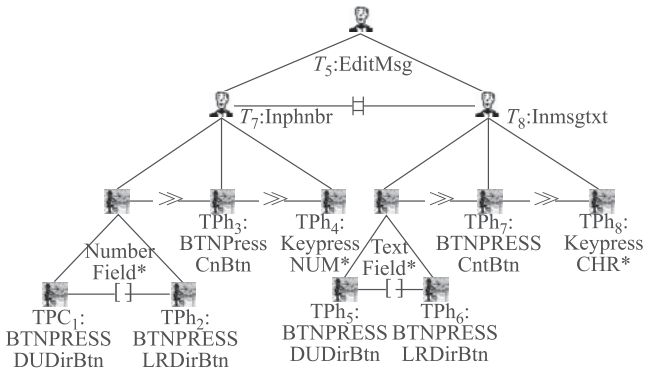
$T_5$:EditMsg

$T_7$:Inphnbr

$T_8$:Inmsgtxt

TPh$_3$: BTNPress CnBtn

TPh$_4$: Keypress NUM*

TPh$_7$: BTNPRESS CntBtn

TPh$_8$: Keypress CHR*

Number Field*

Text Field*

TPC$_1$: BTNPRESS DUDirBtn

TPh$_2$: BTNPRESS LRDirBtn

TPh$_5$: BTNPRESS DUDirBtn

TPh$_6$: BTNPRESS LRDirBtn